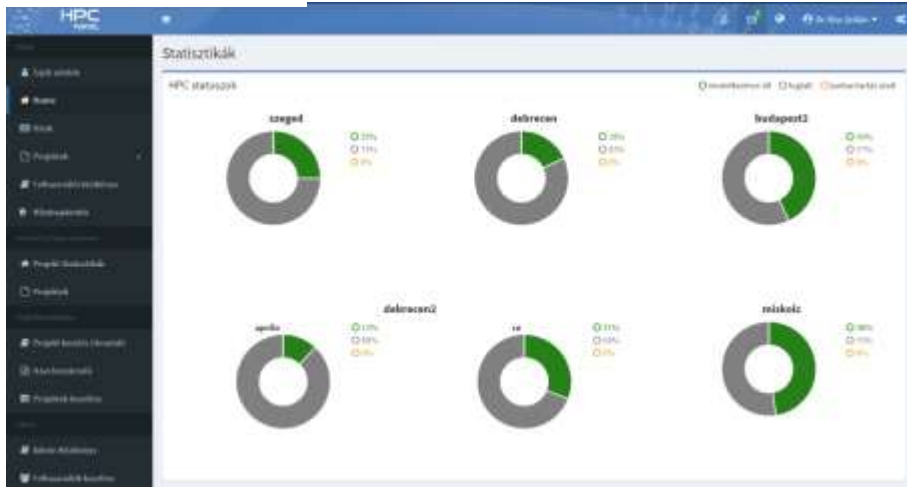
HPC PORTAL

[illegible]
Saját adatok
Kezdő
Hírek
Projektek
Felhasználói kérelmek
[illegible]
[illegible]
Projekt Statisztikák
Projektek
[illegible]
Projekt kezelés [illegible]
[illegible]
Projektek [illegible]
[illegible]
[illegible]
Felhasználók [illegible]

Statisztikák

HPC statisztik

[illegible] foglalt karbantartás alatt

szeged
25%
11%
0%

debrecen
20%
0%
0%

budapest2
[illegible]
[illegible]
0%

debrecen2

apollo
13%
88%
0%

ce
31%
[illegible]
0%

miskolc
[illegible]
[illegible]
0%